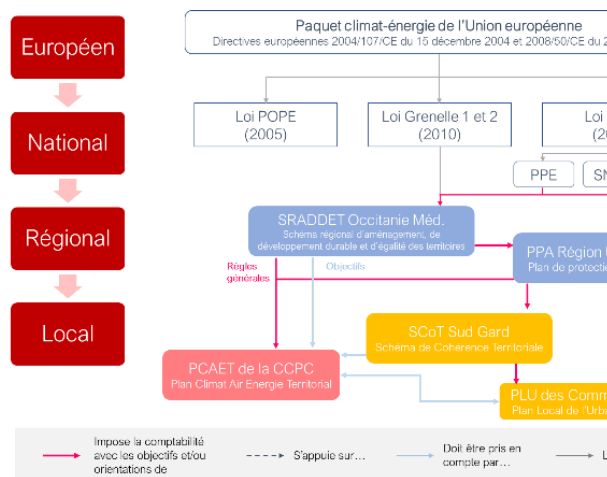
Européen

National

Régional

Local

Paquet climat-énergie de l'Union européenne
Directives européennes 2004/107/CE du 15 décembre 2004 et 2008/50/CE du 2

Loi POPE (2005)

Loi Grenelle 1 et 2 (2010)

Loi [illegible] (2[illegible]

PPE

SN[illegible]

SRADDET Occitanie Méd.
Schéma régional d'aménagement, de développement durable et d'égalité des territoires

PPA Région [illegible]
Plan de protectio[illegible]

Règles générales

Objectifs

SCoT Sud Gard
Schéma de Cohérence Territoriale

PCAET de la CCPC
Plan Climat Air Energie Territorial

PLU des Comm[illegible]
Plan Local de l'Urba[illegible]

Impose la comptabilité avec les objectifs et/ou orientations de

S'appuie sur…

Doit être pris en compte par…

L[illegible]